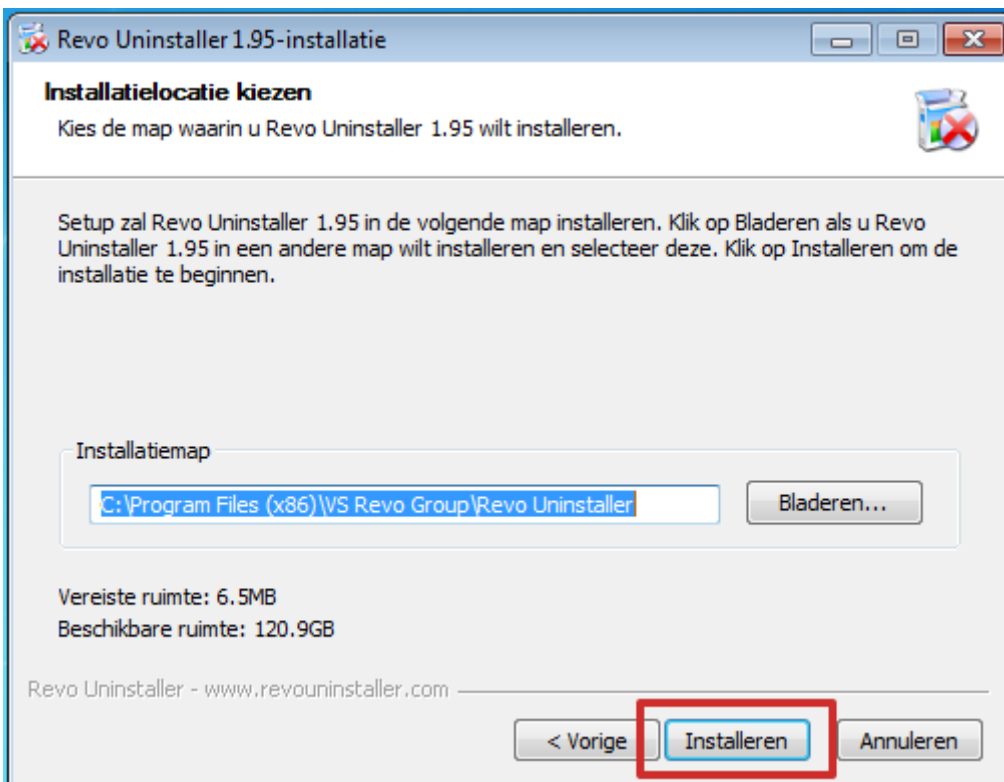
Revo Uninstaller 1.95-installatie

Installatielocatie kiezen
Kies de map waarin u Revo Uninstaller 1.95 wilt installeren.

Setup zal Revo Uninstaller 1.95 in de volgende map installeren. Klik op Bladeren als u Revo Uninstaller 1.95 in een andere map wilt installeren en selecteer deze. Klik op Installeren om de installatie te beginnen.

Installatiemap

C:\Program Files (x86)\VS Revo Group\Revo Uninstaller

Bladeren...

Vereiste ruimte: 6.5MB
Beschikbare ruimte: 120.9GB

Revo Uninstaller - www.revouninstaller.com

< Vorige
Installeren
Annuleren